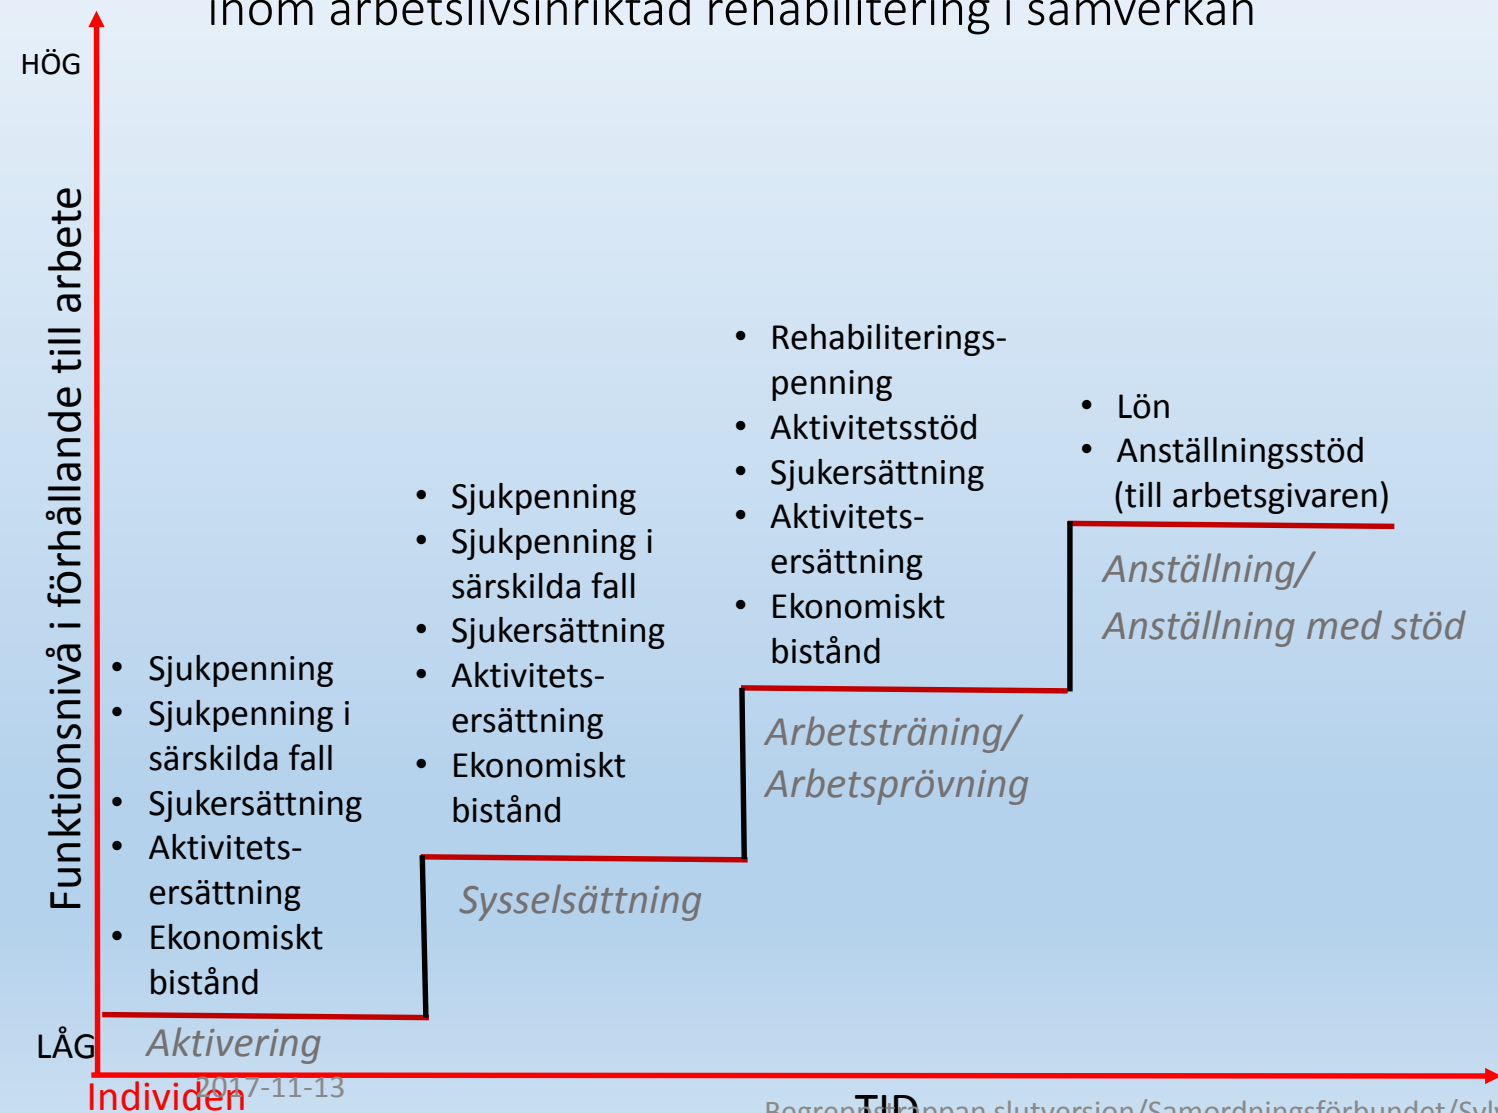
inom arbetslivsinriktad rehabilitering i samverkan

HÖG

Funktionsnivå i förhållande till arbete

- Sjukpenning
- Sjukpenning i särskilda fall
- Sjukersättning
- Aktivitetsersättning
- Ekonomiskt bistånd

Aktivering

- Sjukpenning
- Sjukpenning i särskilda fall
- Sjukersättning
- Aktivitetsersättning
- Ekonomiskt bistånd

Sysselsättning

- Rehabiliteringspenning
- Aktivitetsstöd
- Sjukersättning
- Aktivitetsersättning
- Ekonomiskt bistånd

Arbetsträning/ Arbetsprövning

- Lön
- Anställningsstöd (till arbetsgivaren)

Anställning/ Anställning med stöd

LÅG

Individen

2017-11-13

TID

Begreppstrappan slutversion/Samordningsförbundet/Syl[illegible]